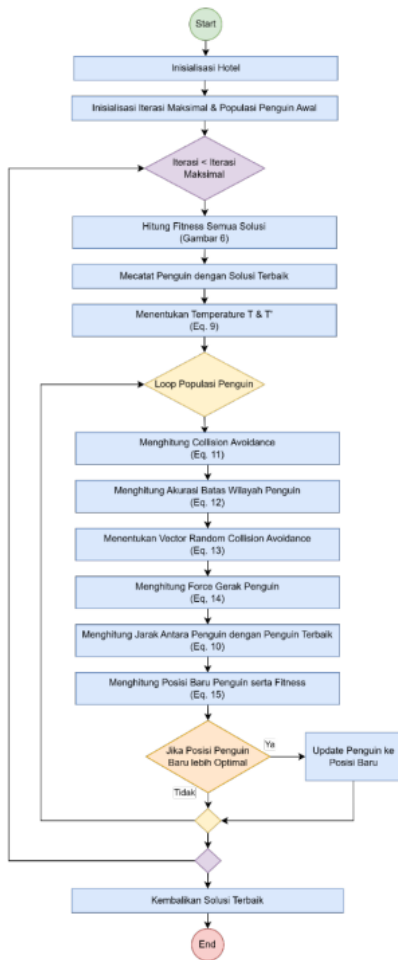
Start

Inisialisasi Hotel

Inisialisasi Iterasi Maksimal & Populasi Penguin Awal

Iterasi < Iterasi Maksimal

Hitung Fitness Semua Solusi (Gambar 6)

Mecatat Penguin dengan Solusi Terbaik

Menentukan Temperature T & T' (Eq. 9)

Loop Populasi Penguin

Menghitung Collision Avoidance (Eq. 11)

Menghitung Akurasi Batas Wilayah Penguin (Eq. 12)

Menentukan Vector Random Collision Avoidance (Eq. 13)

Menghitung Force Gerak Penguin (Eq. 14)

Menghitung Jarak Antara Penguin dengan Penguin Terbaik (Eq. 10)

Menghitung Posisi Baru Penguin serta Fitness (Eq. 15)

Jika Posisi Penguin Baru lebih Optimal

Ya

Update Penguin ke Posisi Baru

Tidak

Kembalikan Solusi Terbaik

End